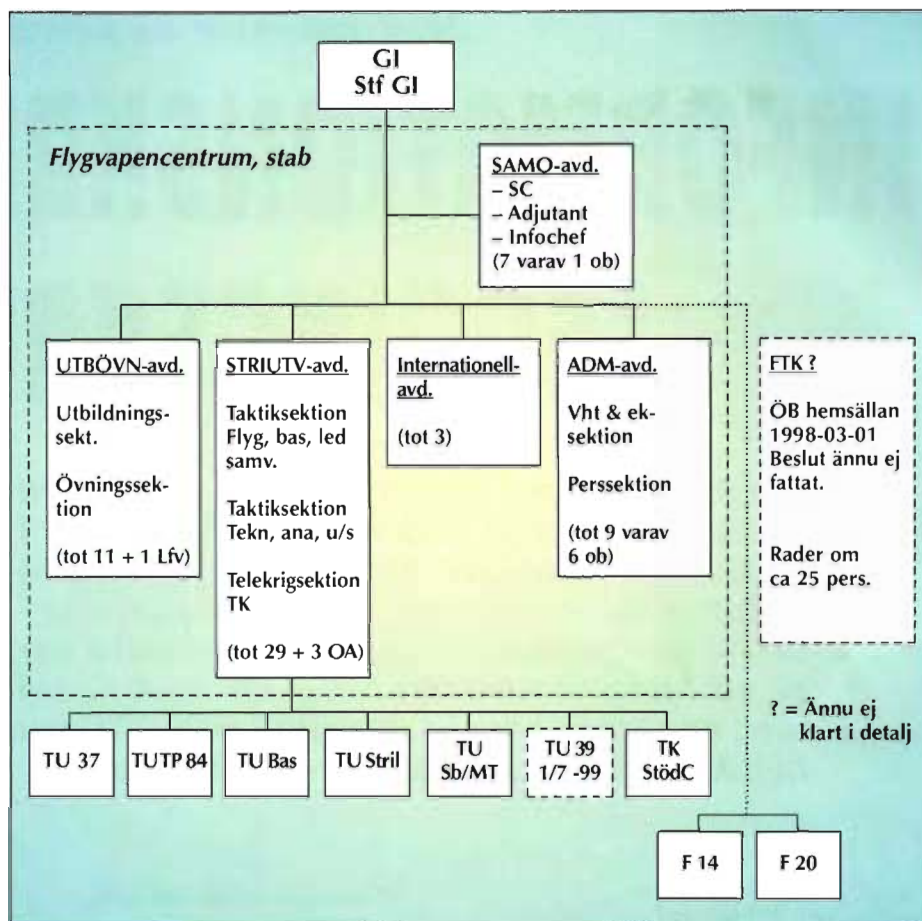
GI
Stf GI

Flygvapencentrum, stab

SAMO-avd.
– SC
– Adjutant
– Infochef
(7 varav 1 ob)

UTBÖVN-avd.

Utbildningssekt.

Övningssektion

(tot 11 + 1 Lfv)

STRIUTV-avd.

Taktiksektion Flyg, bas, led samv.

Taktiksektion Tekn, ana, u/s

Telekrigsektion TK

(tot 29 + 3 OA)

Internationell-avd.

(tot 3)

ADM-avd.

Vht & eksektion

Perssektion

(tot 9 varav 6 ob)

FTK ?

ÖB hemsällan 1998-03-01 Beslut ännu ej fattat.

Rader om ca 25 pers.

TU 37

TUTP 84

TU Bas

TU Stril

TU Sb/MT

TU 39 1/7 -99

TK StödC

? = Ännu ej klart i detalj

F 14

F 20